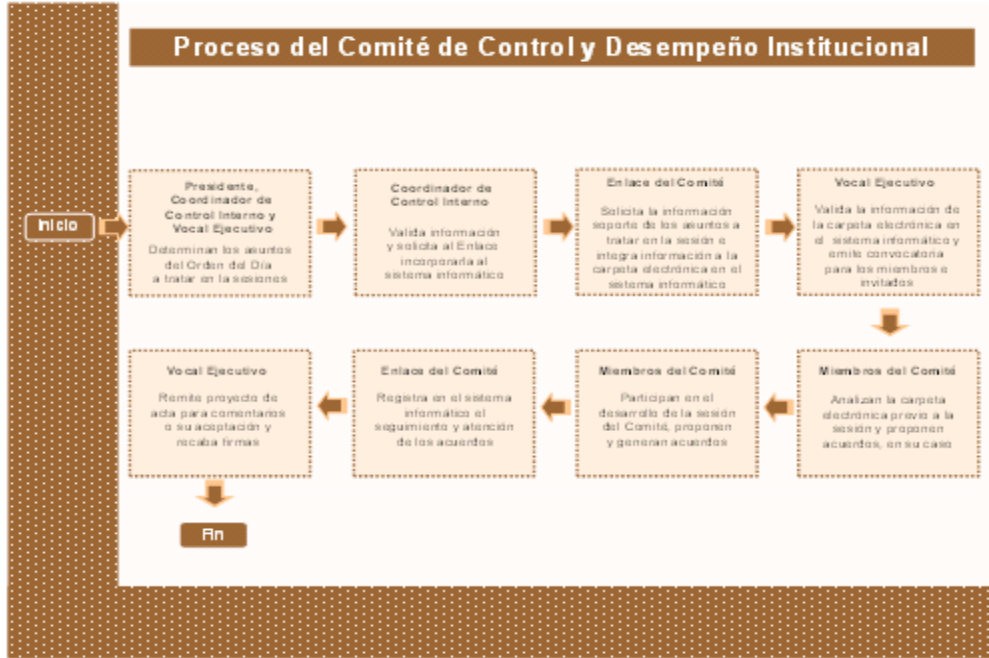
Proceso del Comité de Control y Desempeño Institucional

Inicio

Presidente, Coordinador de Control Interno y Vocal Ejecutivo

Determinan los asuntos del Orden del Día a tratar en las sesiones

Coordinador de Control Interno

Valida información y solicita al Enlace incorporarla al sistema informático

Enlace del Comité

Solicita la información soporte de los asuntos a tratar en la sesión e integra información a la carpeta electrónica en el sistema informático

Vocal Ejecutivo

Valida la información de la carpeta electrónica en el sistema informático y emite convocatoria para los miembros e invitados

Miembros del Comité

Analizan la carpeta electrónica previo a la sesión y proponen acuerdos, en su caso

Miembros del Comité

Participan en el desarrollo de la sesión del Comité, proponen y generan acuerdos

Enlace del Comité

Registra en el sistema informático el seguimiento y atención de los acuerdos

Vocal Ejecutivo

Remite proyecto de acta para comentarios o su aceptación y recaba firmas

Fin